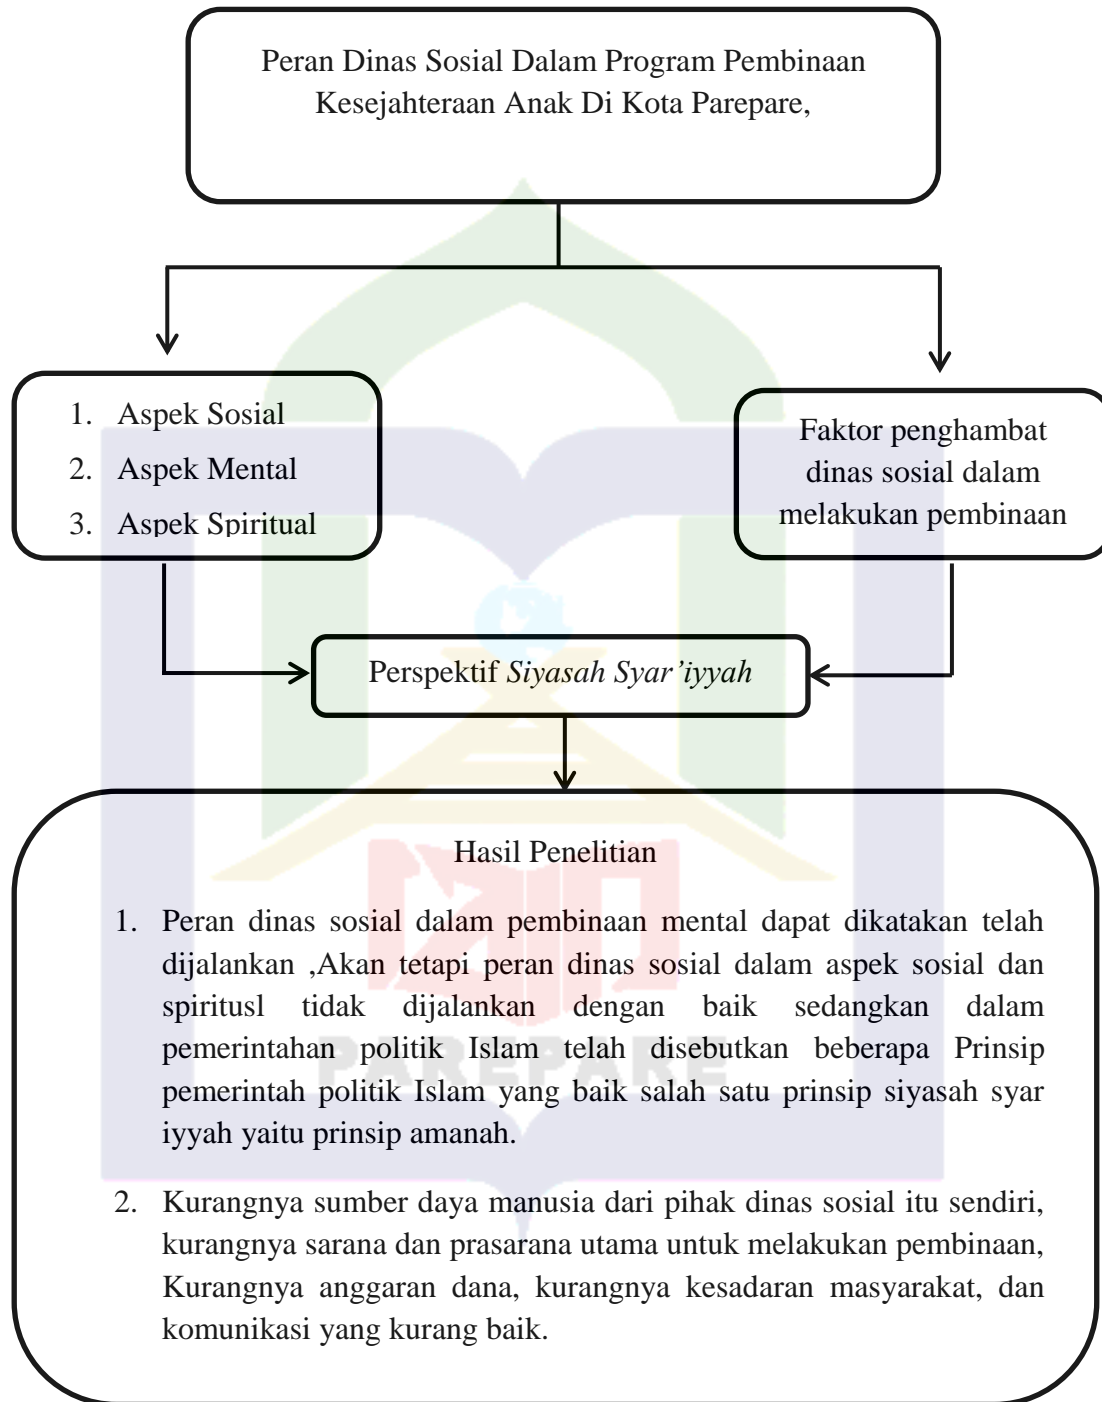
Peran Dinas Sosial Dalam Program Pembinaan Kesejahteraan Anak Di Kota Parepare,

1. Aspek Sosial
2. Aspek Mental
3. Aspek Spiritual

Faktor penghambat dinas sosial dalam melakukan pembinaan

Perspektif *Siyasah Syar'iyyah*

Hasil Penelitian

1. Peran dinas sosial dalam pembinaan mental dapat dikatakan telah dijalankan ,Akan tetapi peran dinas sosial dalam aspek sosial dan spiritusl tidak dijalankan dengan baik sedangkan dalam pemerintahan politik Islam telah disebutkan beberapa Prinsip pemerintah politik Islam yang baik salah satu prinsip siyasah syar iyyah yaitu prinsip amanah.

2. Kurangnya sumber daya manusia dari pihak dinas sosial itu sendiri, kurangnya sarana dan prasarana utama untuk melakukan pembinaan, Kurangnya anggaran dana, kurangnya kesadaran masyarakat, dan komunikasi yang kurang baik.

PAREPARE